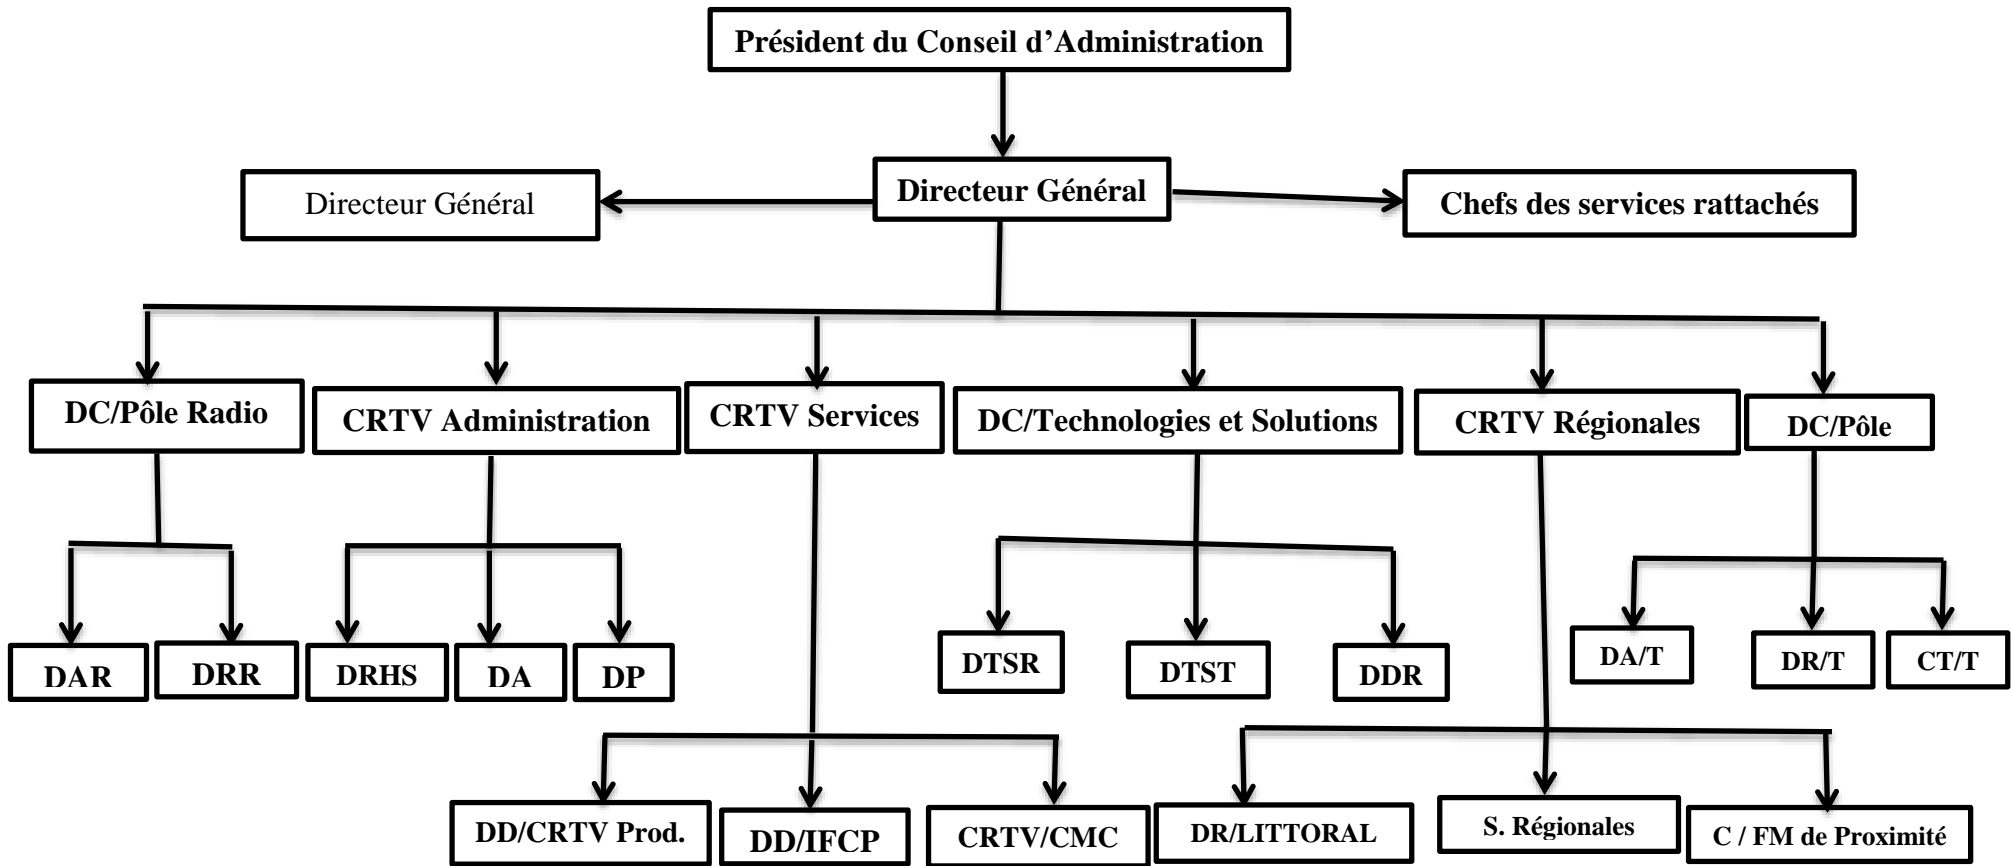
Président du Conseil d'Administration

Directeur Général

Directeur Général

Chefs des services rattachés

DC/Pôle Radio

CRTV Administration

CRTV Services

DC/Technologies et Solutions

CRTV Régionales

DC/Pôle

DAR

DRR

DRHS

DA

DP

DTSR

DTST

DDR

DA/T

DR/T

CT/T

DD/CRTV Prod.

DD/IFCP

CRTV/CMC

DR/LITTORAL

S. Régionales

C / FM de Proximité